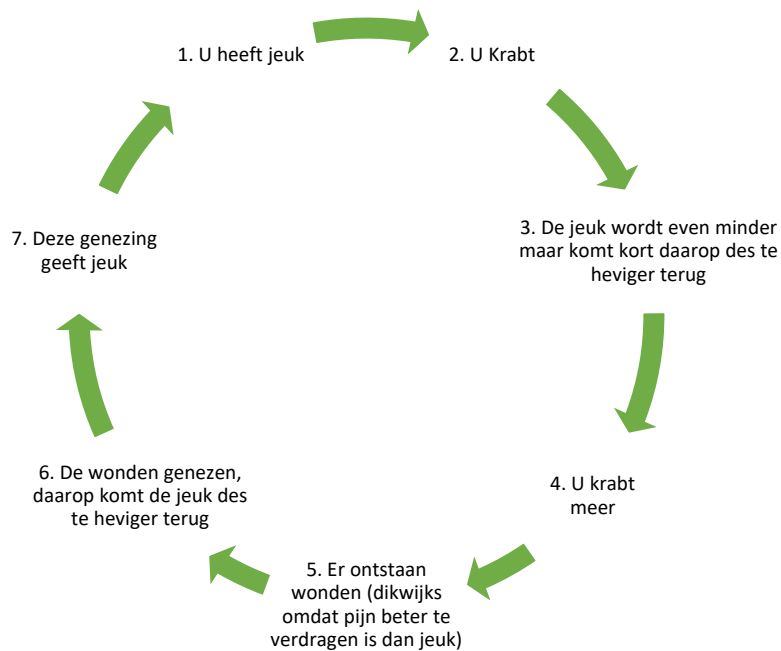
1. U heeft jeuk

2. U Krabt

3. De jeuk wordt even minder maar komt kort daarop des te heviger terug

4. U krabt meer

5. Er ontstaan wonden (dikwijks omdat pijn beter te verdragen is dan jeuk)

6. De wonden genezen, daarop komt de jeuk des te heviger terug

7. Deze genezing geeft jeuk